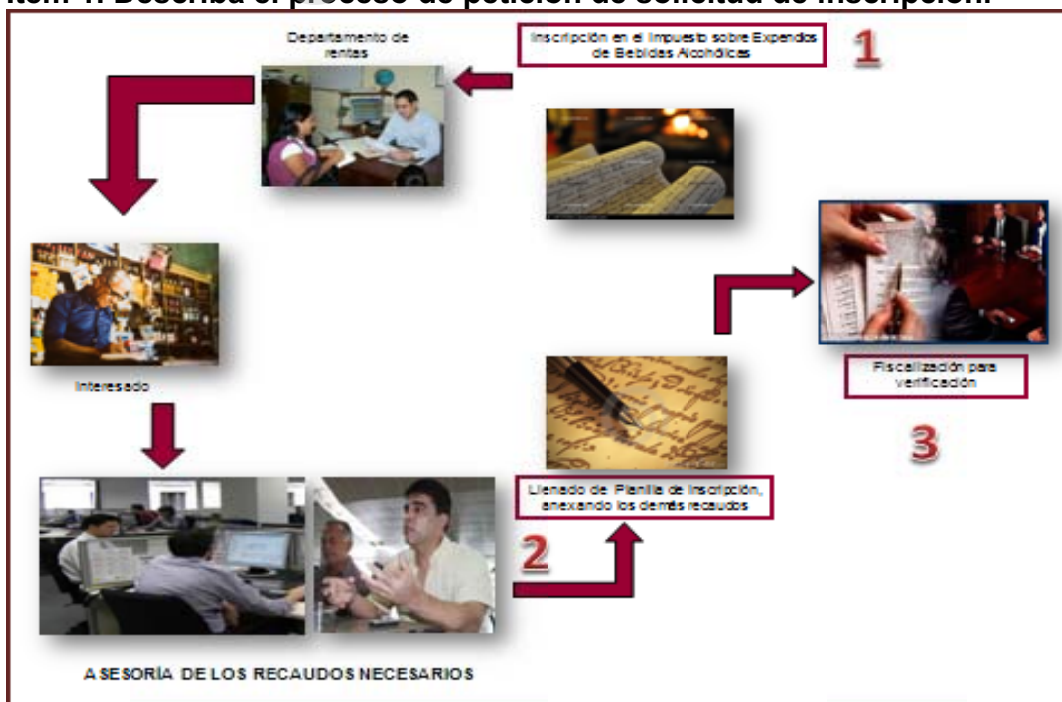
Ítem 1: Describa el proceso de petición de solicitud de inscripción.

Departamento de rentas

Inscripción en el Impuesto sobre Expendios de Bebidas Alcohólicas

1

Interesado

Fiscalización para verificación

3

Llenado de Planilla de Inscripción, anexando los demás recaudos

2

A SESORÍA DE LOS RECAUDOS NECESARIOS